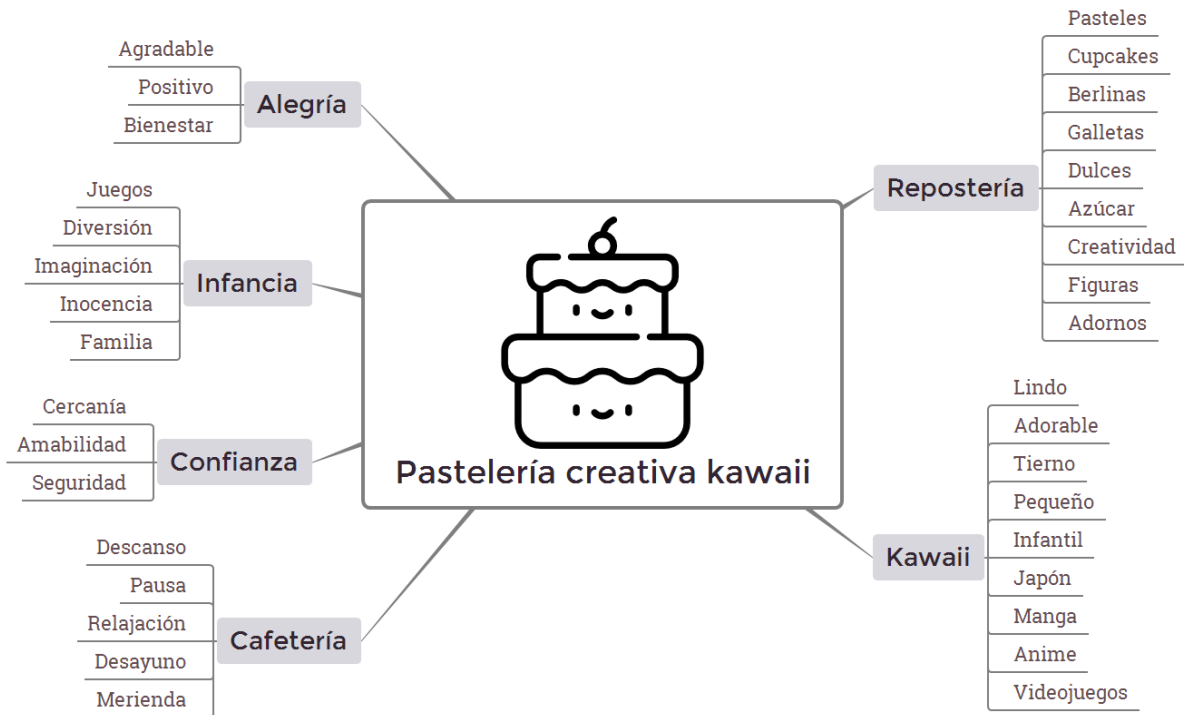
Pastelería creativa kawaii

Alegría
Agradable
Positivo
Bienestar

Infancia
Juegos
Diversión
Imaginación
Inocencia
Familia

Confianza
Cercanía
Amabilidad
Seguridad

Cafetería
Descanso
Pausa
Relajación
Desayuno
Merienda

Repostería
Pasteles
Cupcakes
Berlinas
Galletas
Dulces
Azúcar
Creatividad
Figuras
Adornos

Kawaii
Lindo
Adorable
Tierno
Pequeño
Infantil
Japón
Manga
Anime
Videojuegos